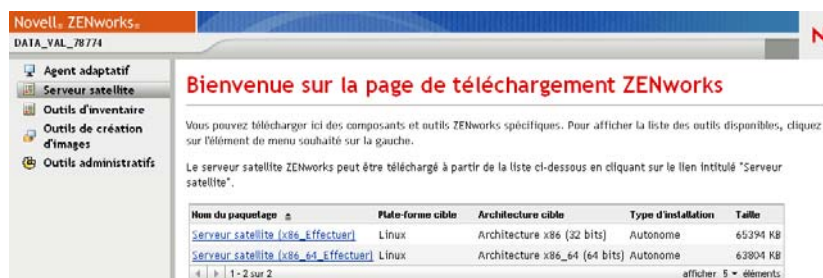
Novell® ZENworks®

DATA_VAL_78774

N

Agent adaptatif
Serveur satellite
Outils d'inventaire
Outils de création d'images
Outils administratifs

Bienvenue sur la page de téléchargement ZENworks

Vous pouvez télécharger ici des composants et outils ZENworks spécifiques. Pour afficher la liste des outils disponibles, cliquez sur l'élément de menu souhaité sur la gauche.

Le serveur satellite ZENworks peut être téléchargé à partir de la liste ci-dessous en cliquant sur le lien intitulé "Serveur satellite".

| Nom du paquetage ▲ | Plate-forme cible | Architecture cible | Type d'installation | Taille |
|---|---|---|---|---|
| Serveur satellite (x86_Effectuer) | Linux | Architecture x86 (32 bits) | Autonome | 65394 KB |
| Serveur satellite (x86_64_Effectuer) | Linux | Architecture x86_64 (64 bits) | Autonome | 63804 KB |

1 - 2 sur 2

afficher 5 ▾ éléments